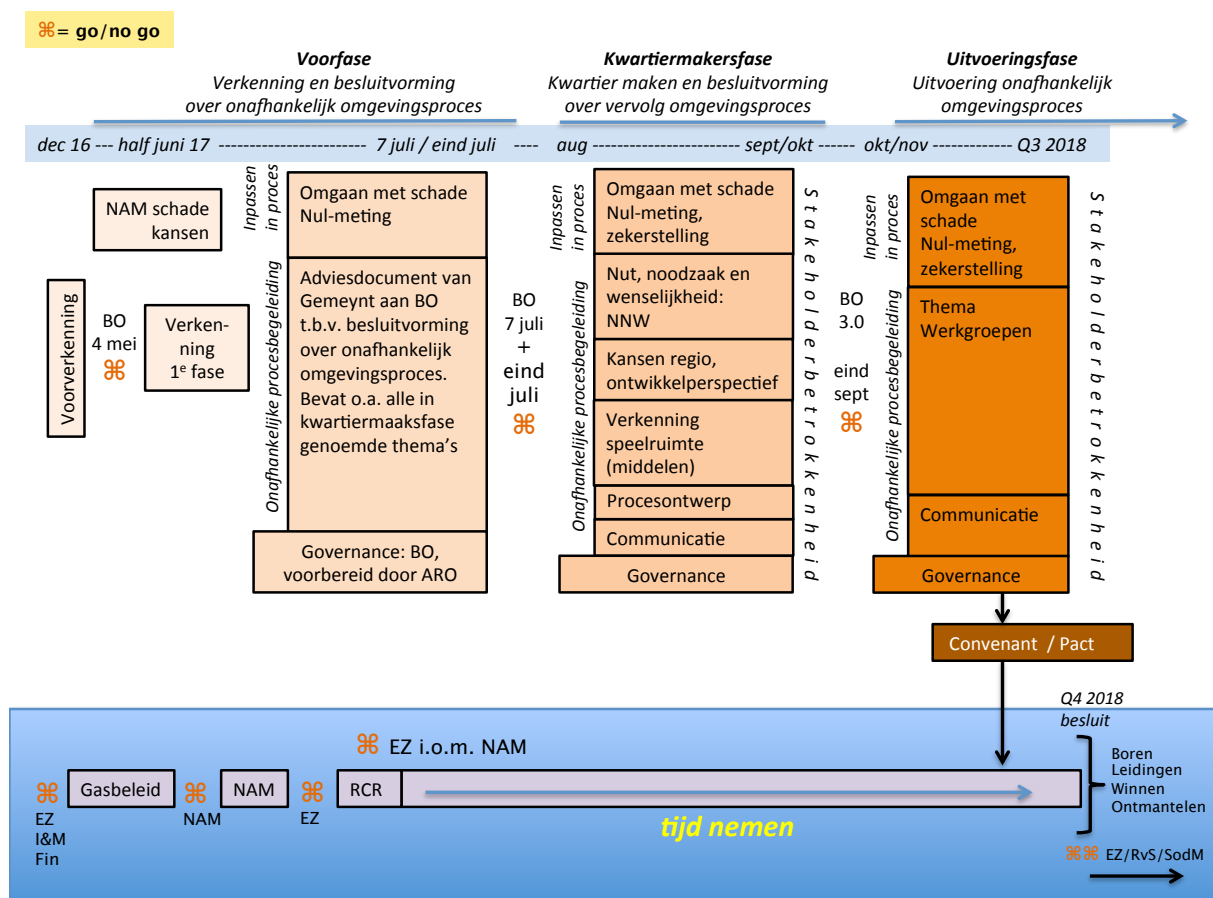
⌘= go/no go

Voorfase
Verkenning en besluitvorming over onafhankelijk omgevingsproces

Kwartiermakersfase
Kwartier maken en besluitvorming over vervolg omgevingsproces

Uitvoeringsfase
Uitvoering onafhankelijk omgevingsproces

dec 16 --- half juni 17 ------------------------ 7 juli / eind juli ---- aug ------------------------ sept/okt ------ okt/nov ------------- Q3 2018

NAM schade kansen

Voorverkenning

BO 4 mei ⌘

Verkenning 1$^e$ fase

Inpassen in proces

Omgaan met schade Nul-meting

Onafhankelijke procesbegeleiding

Adviesdocument van Gemeynt aan BO t.b.v. besluitvorming over onafhankelijk omgevingsproces. Bevat o.a. alle in kwartiermaaksfase genoemde thema's

Governance: BO, voorbereid door ARO

BO 7 juli + eind juli ⌘

Inpassen in proces

Omgaan met schade Nul-meting, zekerstelling

Onafhankelijke procesbegeleiding

Nut, noodzaak en wenselijkheid: NNW

Kansen regio, ontwikkelperspectief

Verkenning speelruimte (middelen)

Procesontwerp

Communicatie

Governance

Stakeholderbetrokkenheid

BO 3.0 eind sept ⌘

Inpassen in proces

Omgaan met schade Nul-meting, zekerstelling

Onafhankelijke procesbegeleiding

Thema Werkgroepen

Communicatie

Governance

Stakeholderbetrokkenheid

Convenant / Pact

Q4 2018 besluit

⌘ EZ i.o.m. NAM

⌘ EZ I&M Fin

Gasbeleid

⌘ NAM

NAM

⌘ EZ

RCR

tijd nemen

Boren
Leidingen
Winnen
Ontmantelen

⌘⌘ EZ/RvS/SodM